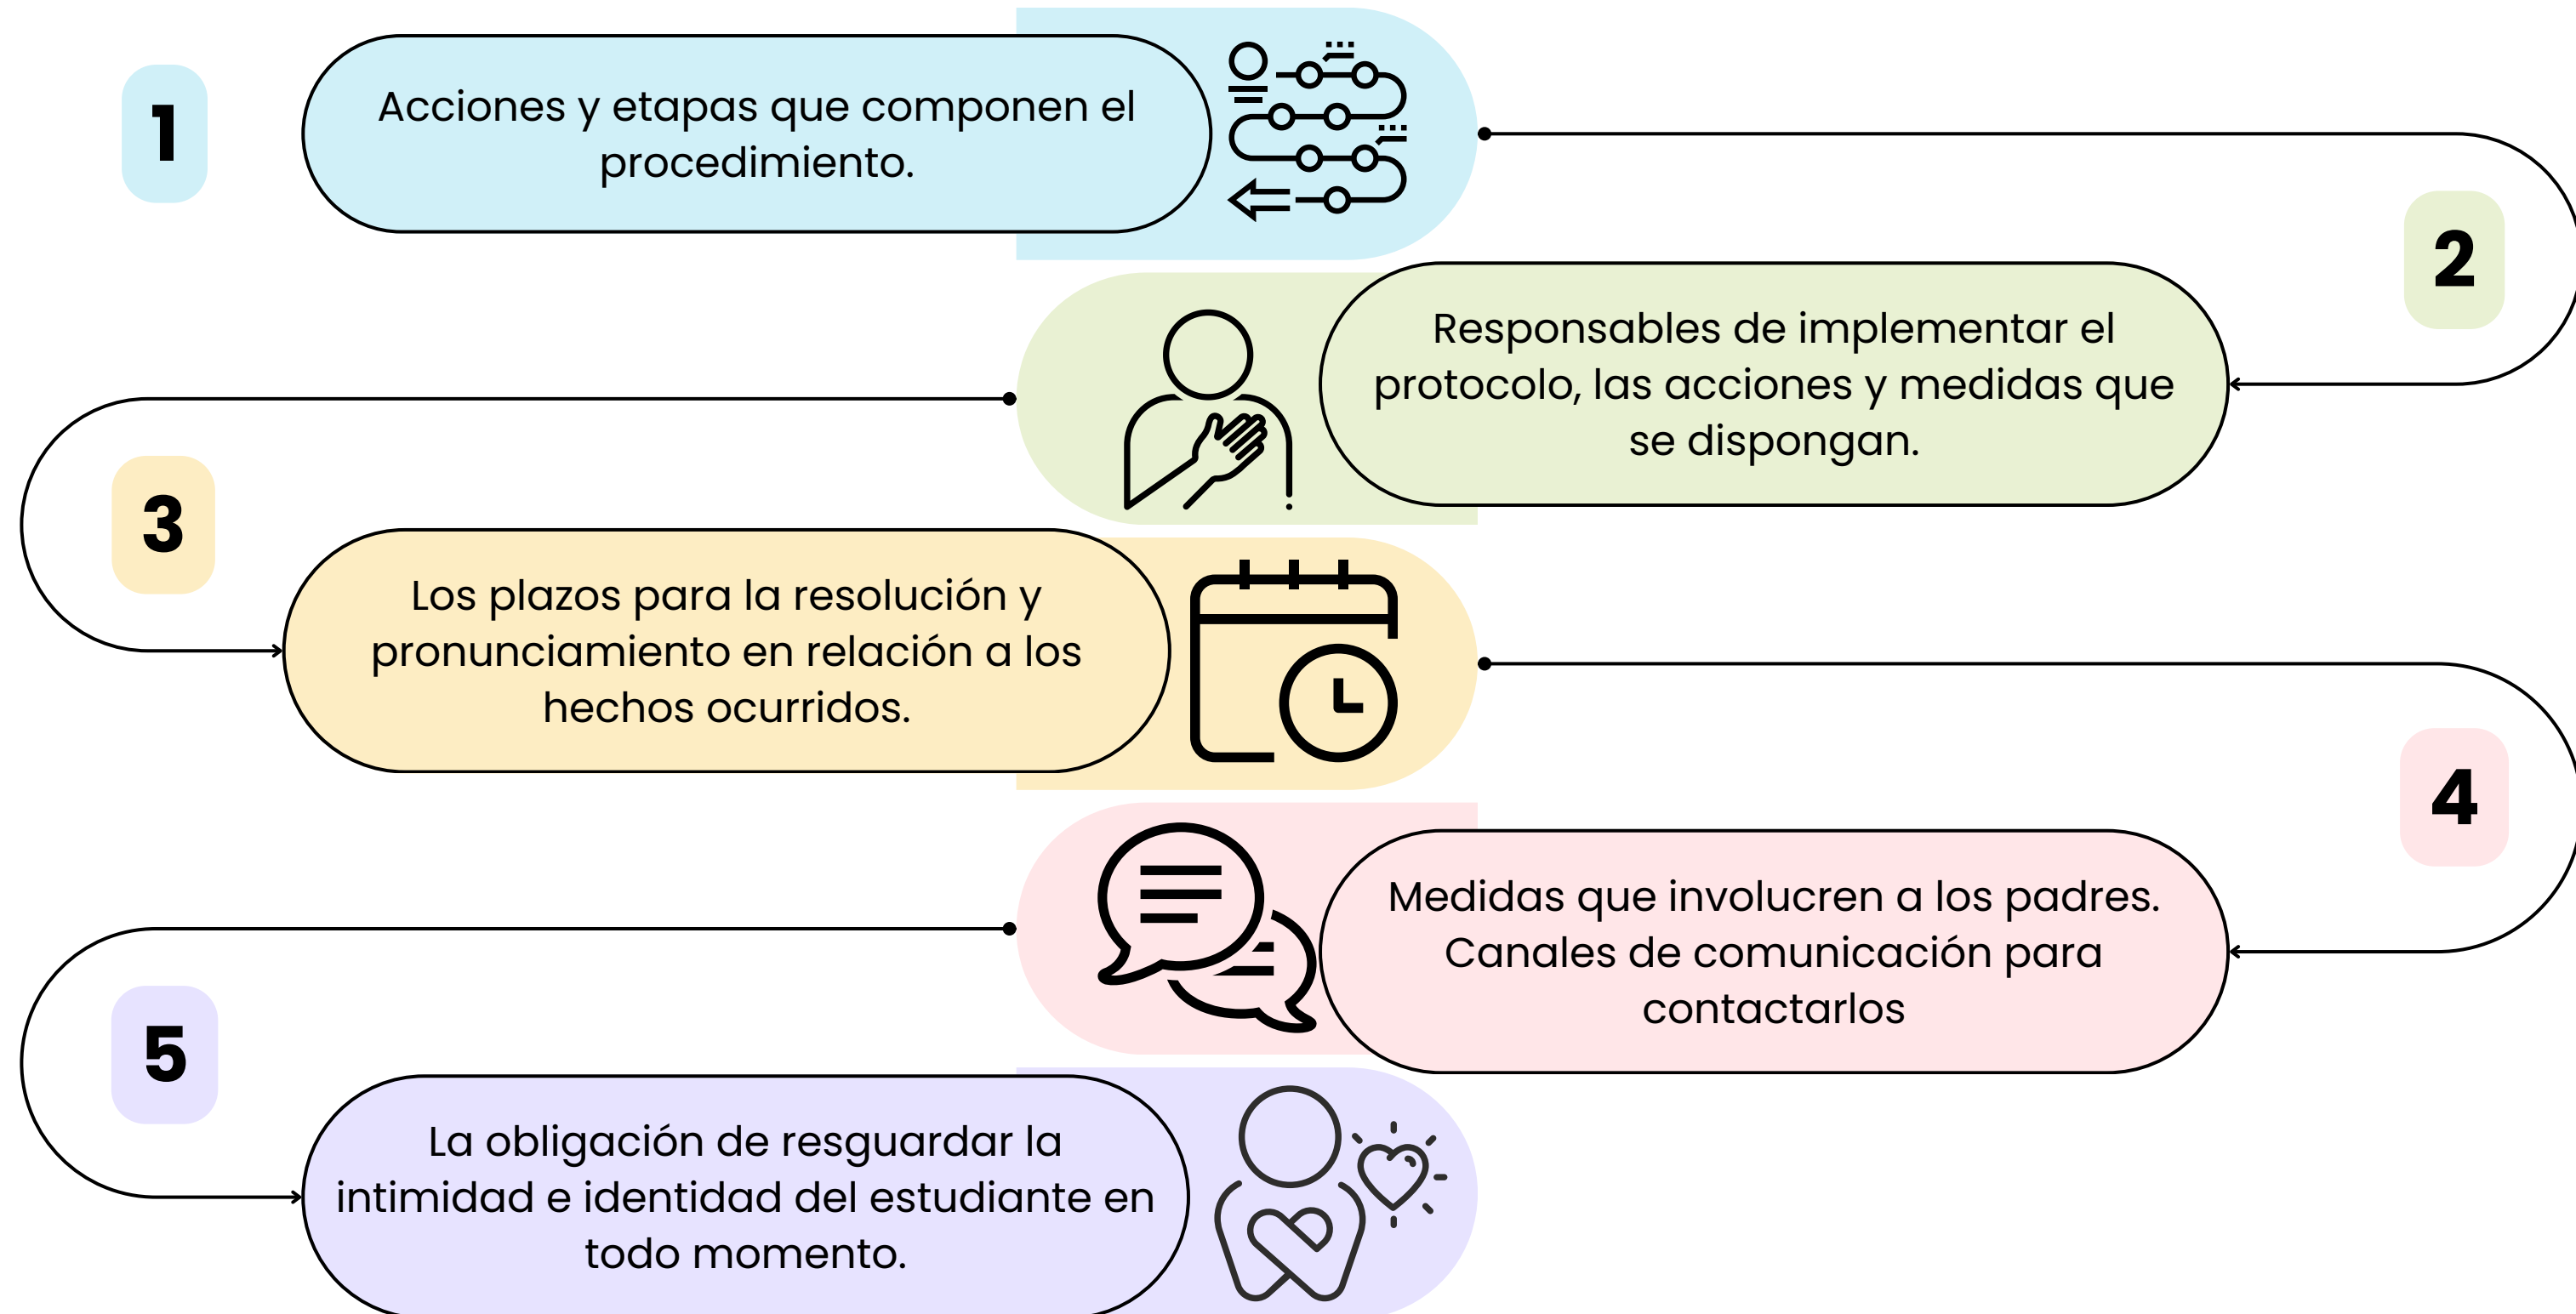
1

Acciones y etapas que componen el procedimiento.

2

Responsables de implementar el protocolo, las acciones y medidas que se dispongan.

3

Los plazos para la resolución y pronunciamiento en relación a los hechos ocurridos.

4

Medidas que involucren a los padres. Canales de comunicación para contactarlos

5

La obligación de resguardar la intimidad e identidad del estudiante en todo momento.